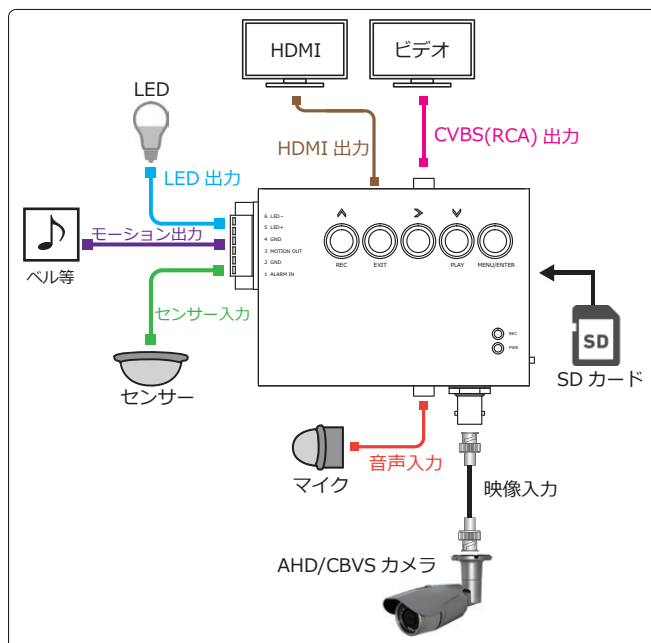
HDMI

ビデオ

LED

HDMI 出力

CVBS(RCA) 出力

LED 出力

♪

モーション出力

ベル等

6 LED−
5 LED+
4 GND
3 MOTION OUT
2 GND
1 ALARM IN

REC

EXIT

PLAY

MENU/ENTER

センサー入力

センサー

REC

PWR

SD

SD カード

マイク

音声入力

映像入力

AHD/CBVS カメラ